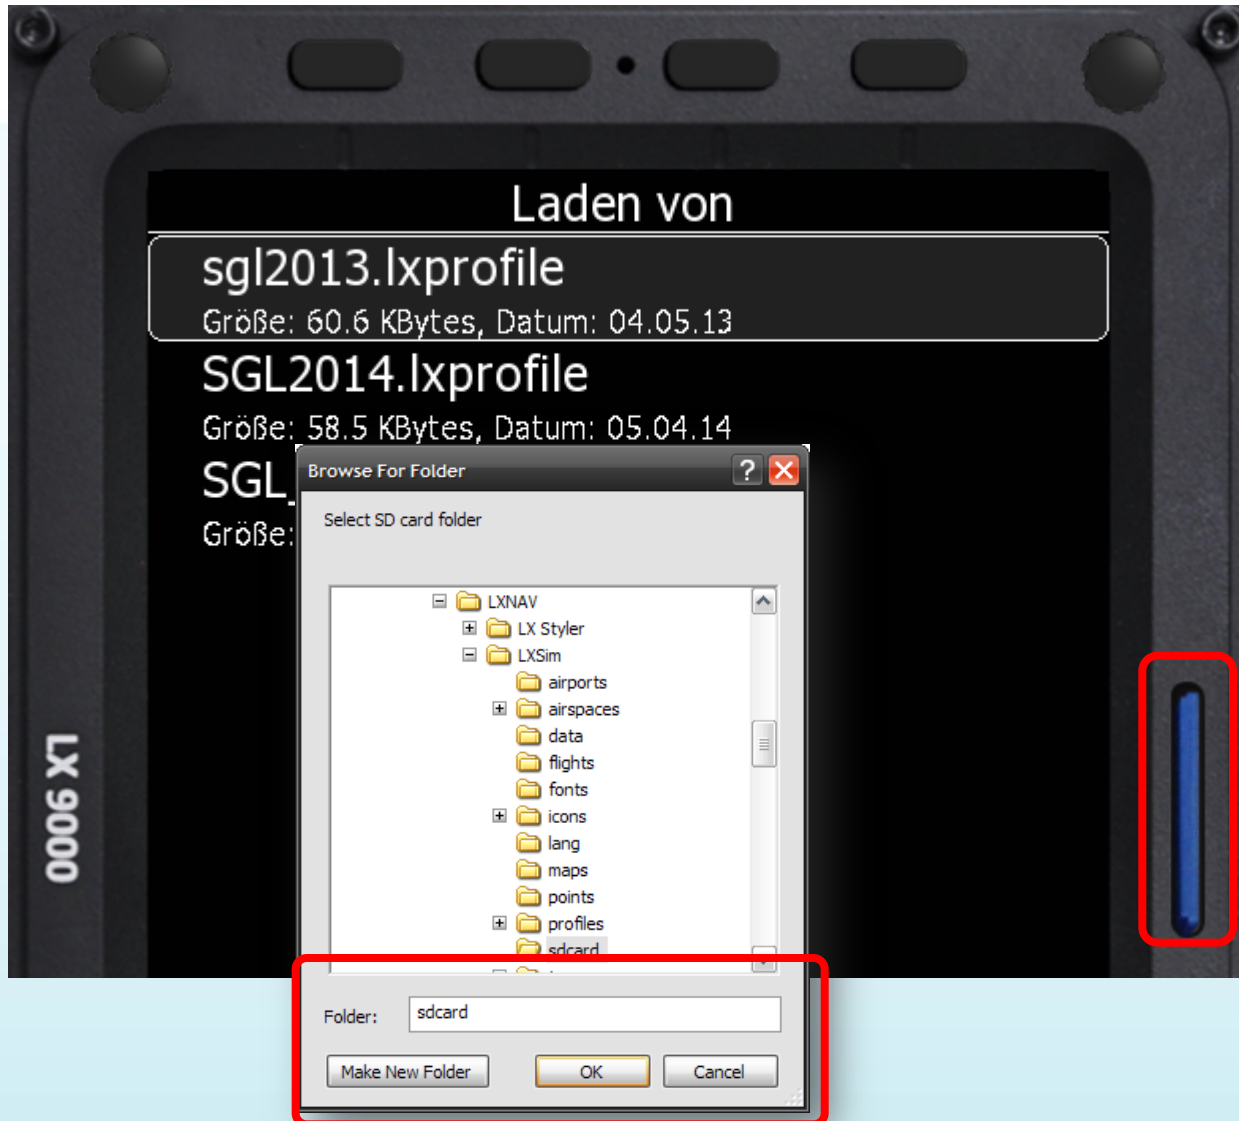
Laden von

sgl2013.lxprofile
Größe: 60.6 KBytes, Datum: 04.05.13

SGL2014.lxprofile
Größe: 58.5 KBytes, Datum: 05.04.14

SGL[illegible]
Größe: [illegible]

LX 9000

Browse For Folder

Select SD card folder

LXNAV
LX Styler
LXSim
airports
airspaces
data
flights
fonts
icons
lang
maps
points
profiles
sdcard

Folder: sdcard

Make New Folder
OK
Cancel